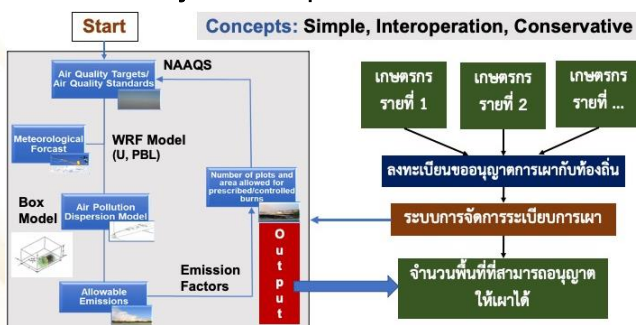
Start

Concepts: Simple, Interoperation, Conservative

NAAQS

Air Quality Targets/ Air Quality Standards

Meteorological Forcast

WRF Model (U, PBL)

Box Model

Air Pollution Dispersion Model

Number of plots and area allowed for prescribed/controlled burns

Allowable Emissions

Emission Factors

O u t p u t

เกษตรกร รายที่ 1

เกษตรกร รายที่ 2

เกษตรกร รายที่ ...

ลงทะเบียนขออนุญาตการเผากับท้องถิ่น

ระบบการจัดการระเบียบการเผา

จำนวนพื้นที่ที่สามารถอนุญาต ให้เผาได้